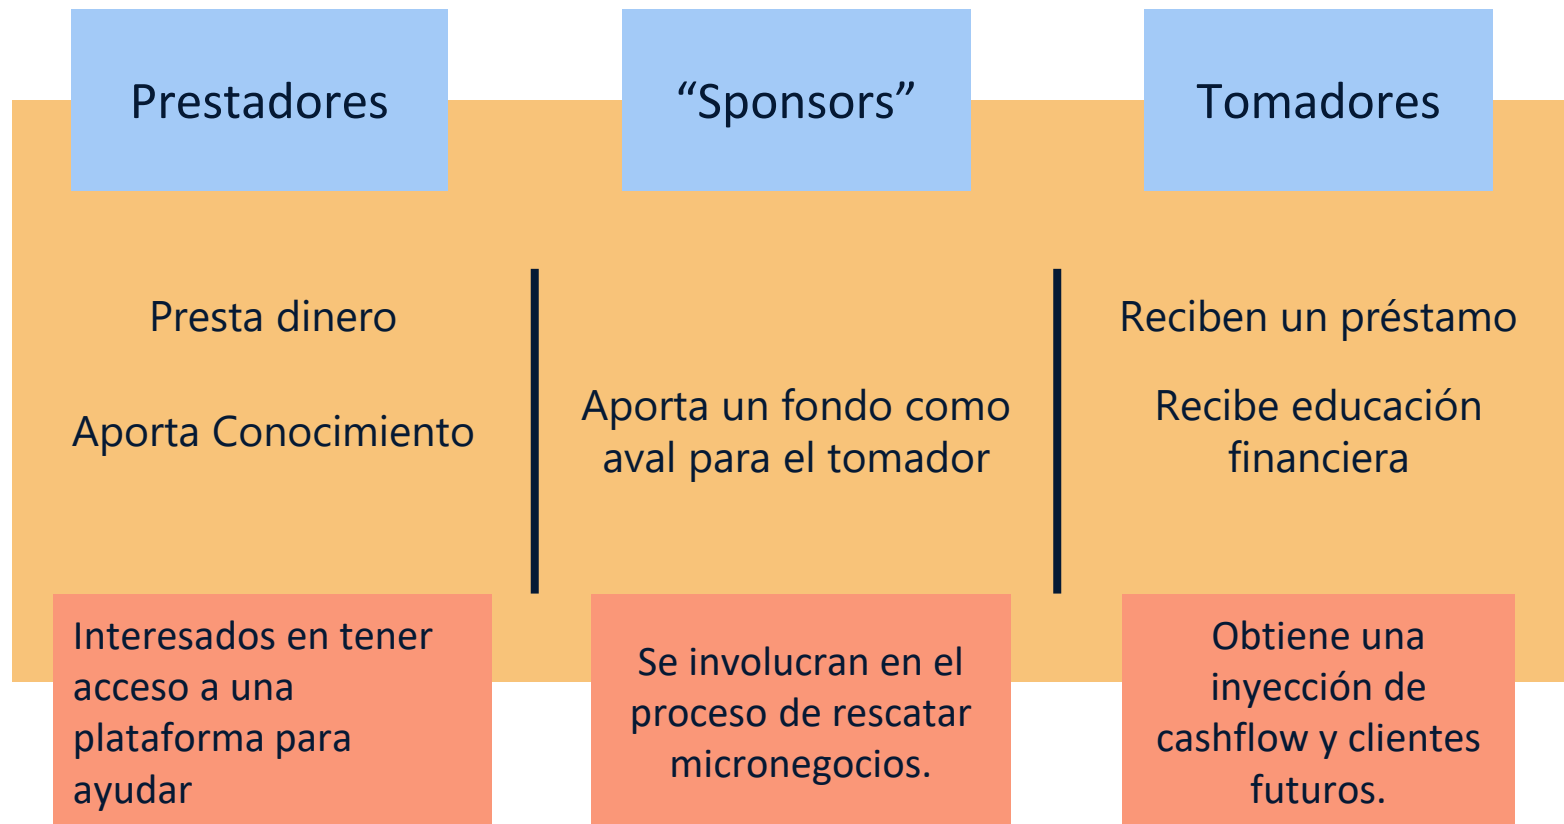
Prestadores

“Sponsors”

Tomadores

Presta dinero

Aporta Conocimiento

Aporta un fondo como aval para el tomador

Reciben un préstamo

Recibe educación financiera

Interesados en tener acceso a una plataforma para ayudar

Se involucran en el proceso de rescatar micronegocios.

Obtiene una inyección de cashflow y clientes futuros.